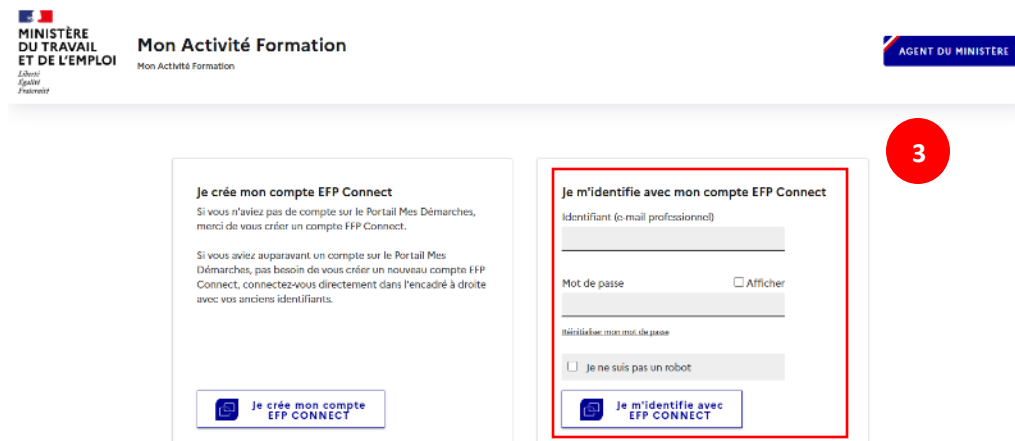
MINISTÈRE DU TRAVAIL ET DE L'EMPLOI
Liberté
Égalité
Fraternité

Mon Activité Formation
Mon Activité Formation

AGENT DU MINISTÈRE

3

Je crée mon compte EFP Connect
Si vous n'aviez pas de compte sur le Portail Mes Démarches, merci de vous créer un compte EFP Connect.

Si vous aviez auparavant un compte sur le Portail Mes Démarches, pas besoin de vous créer un nouveau compte EFP Connect, connectez-vous directement dans l'encadré à droite avec vos anciens identifiants.

Je crée mon compte EFP CONNECT

Je m'identifie avec mon compte EFP Connect
Identifiant (e-mail professionnel)

Mot de passe
Afficher

Réinitialiser mon mot de passe

Je ne suis pas un robot

Je m'identifie avec EFP CONNECT